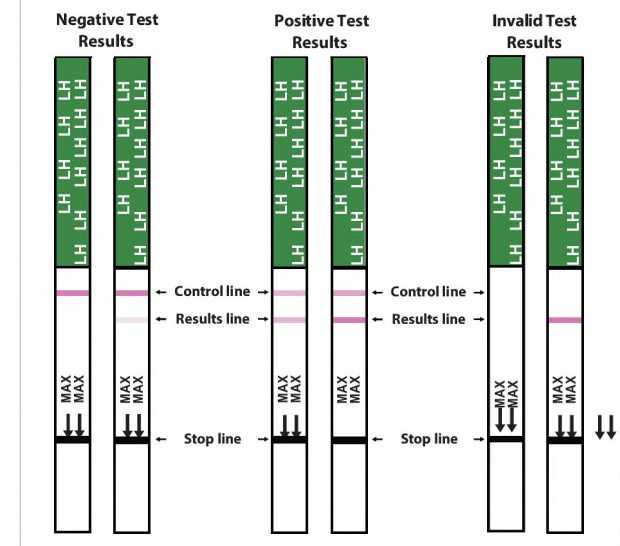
Negative Test Results

Positive Test Results

Invalid Test Results

LH LH LH LH LH LH LH LH LH LH LH LH LH LH LH LH LH LH LH LH LH LH LH LH LH LH LH LH LH LH LH LH LH LH LH LH LH LH LH LH LH LH LH LH LH LH LH LH

Control line

Control line

Results line

Results line

MAX MAX MAX MAX MAX MAX MAX MAX MAX MAX MAX MAX

Stop line

Stop line